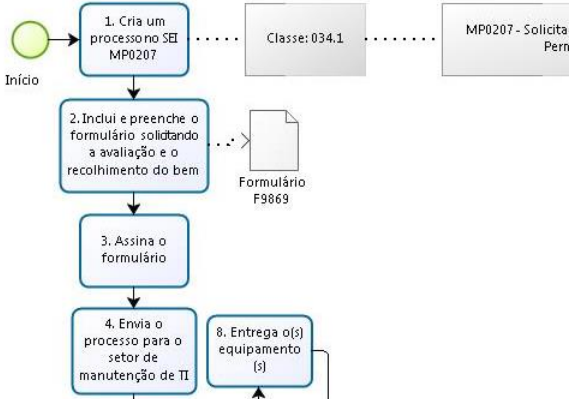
Início

1. Cria um processo no SEI MP0207

Classe: 034.1

MP0207 - Solicita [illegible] Perm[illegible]

2. Inclui e preenche o formulário solicitando a avaliação e o recolhimento do bem

Formulário F9869

3. Assina o formulário

4. Envia o processo para o setor de manutenção de TI

8. Entrega o(s) equipamento (s)